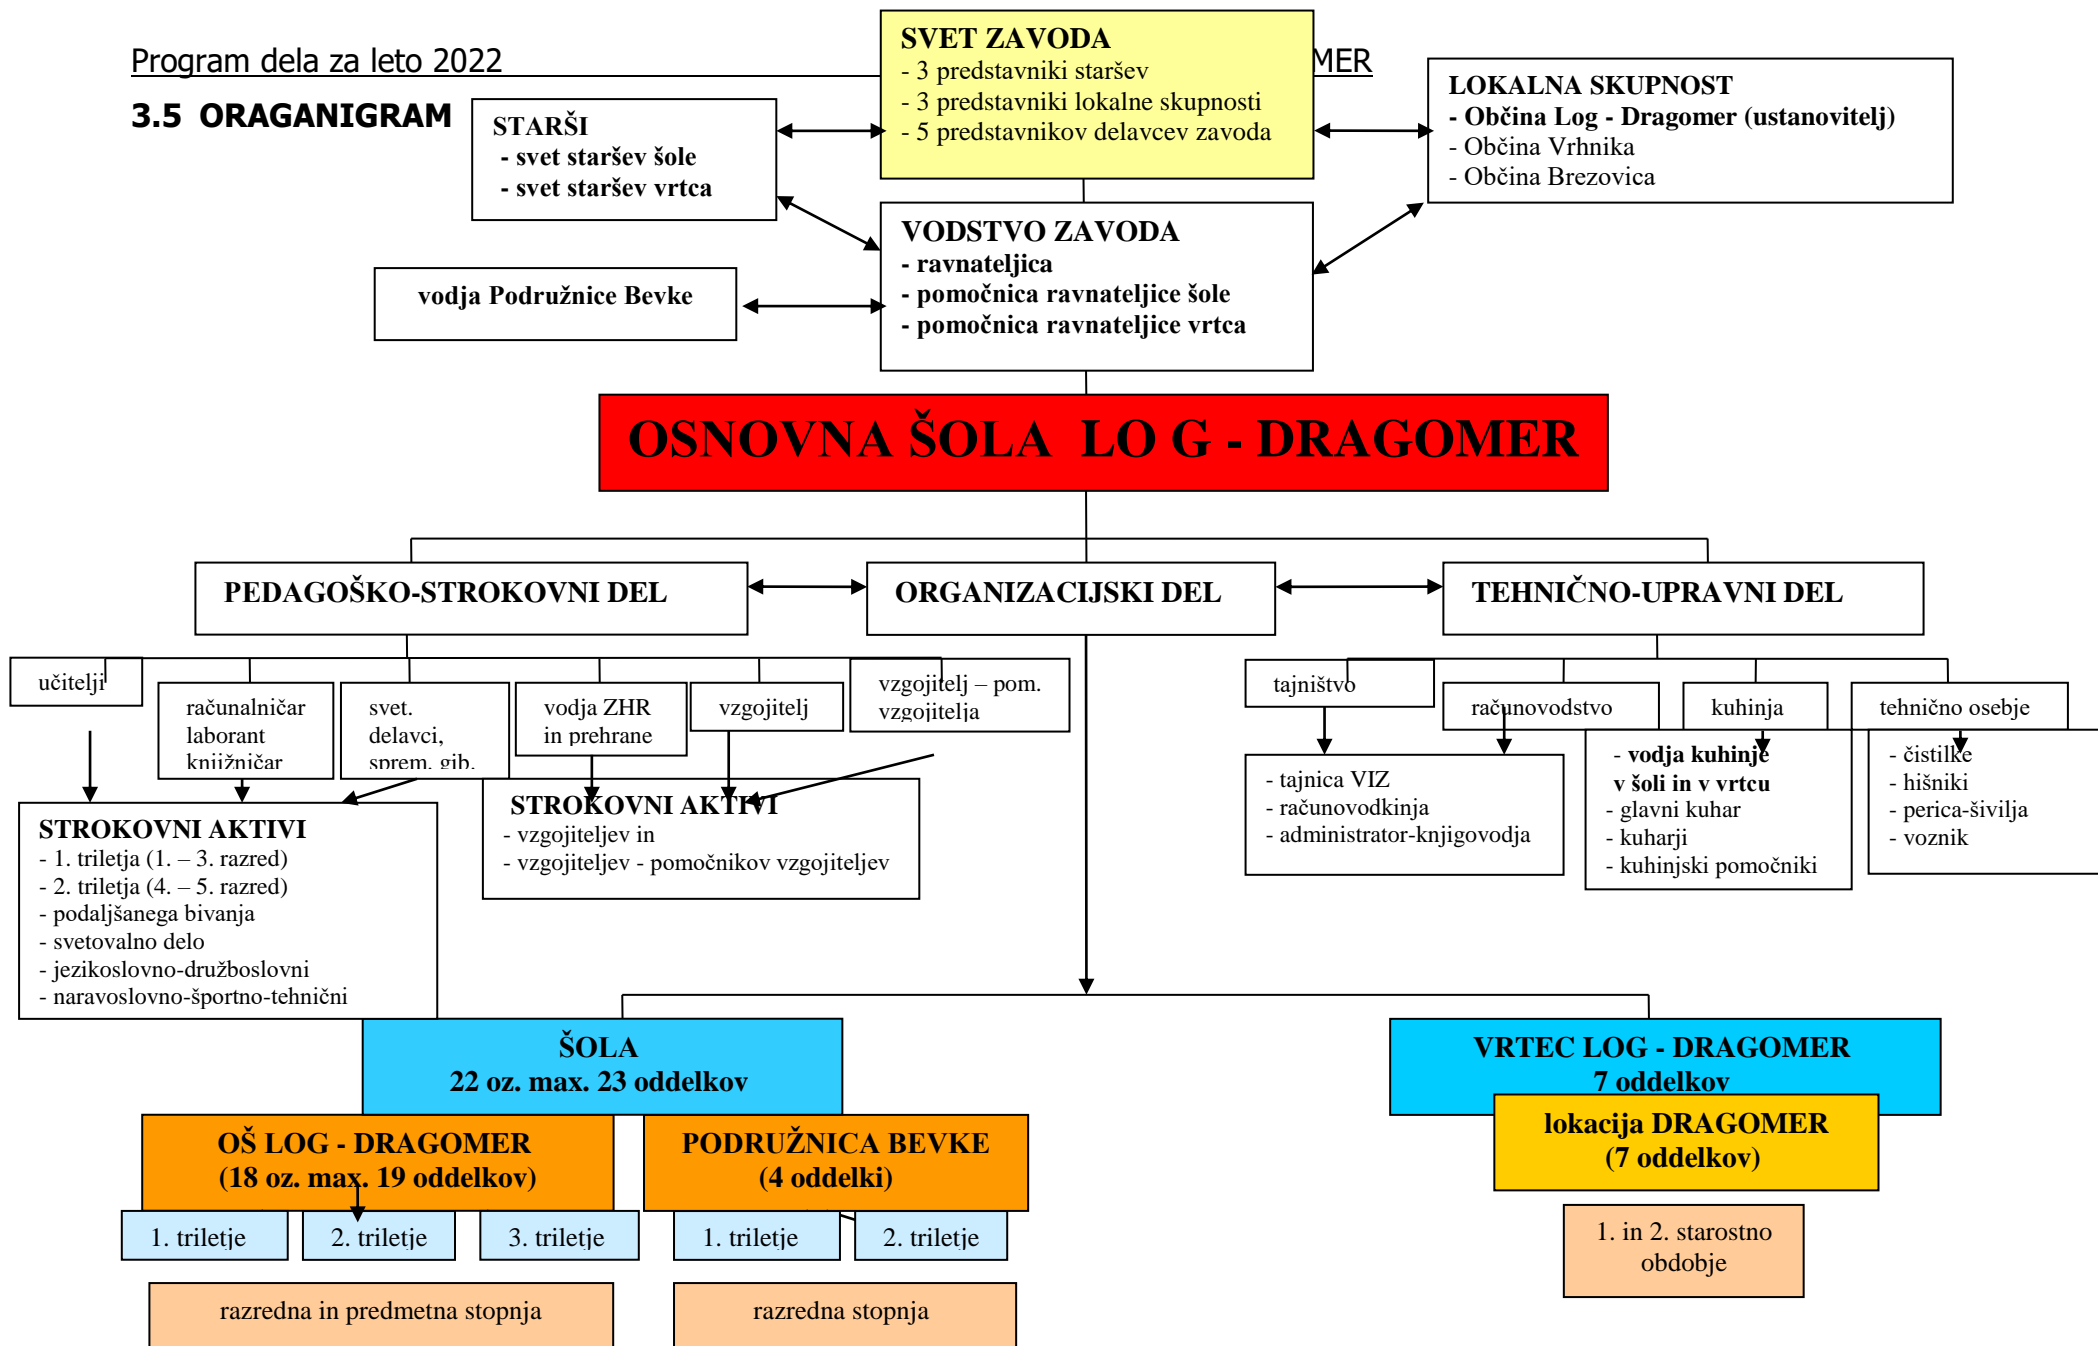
Program dela za leto 2022

MER

3.5 ORAGANIGRAM

SVET ZAVODA
- 3 predstavniki staršev
- 3 predstavniki lokalne skupnosti
- 5 predstavnikov delavcev zavoda

STARŠI
- svet staršev šole
- svet staršev vrtca

LOKALNA SKUPNOST
- Občina Log - Dragomer (ustanovitelj)
- Občina Vrhnika
- Občina Brezovica

VODSTVO ZAVODA
- ravnateljica
- pomočnica ravnateljice šole
- pomočnica ravnateljice vrtca

vodja Podružnice Bevke

OSNOVNA ŠOLA LO G - DRAGOMER

PEDAGOŠKO-STROKOVNI DEL

ORGANIZACIJSKI DEL

TEHNIČNO-UPRAVNI DEL

učitelji

računalničar laborant knjižničar

svet. delavci, sprem. gib.

vodja ZHR in prehrane

vzgojitelj

vzgojitelj – pom. vzgojitelja

tajništvo

računovodstvo

kuhinja

tehnično osebje

STROKOVNI AKTIVI
- 1. triletja (1. – 3. razred)
- 2. triletja (4. – 5. razred)
- podaljšanega bivanja
- svetovalno delo
- jezikoslovno-družboslovni
- naravoslovno-športno-tehnični

STROKOVNI AKTIVI
- vzgojiteljev in
- vzgojiteljev - pomočnikov vzgojiteljev

- tajnica VIZ
- računovodkinja
- administrator-knjigovodja

- vodja kuhinje v šoli in v vrtcu
- glavni kuhar
- kuharji
- kuhinjski pomočniki

- čistilke
- hišniki
- perica-šivilja
- voznik

ŠOLA
22 oz. max. 23 oddelkov

VRTEC LOG - DRAGOMER
7 oddelkov

OŠ LOG - DRAGOMER
(18 oz. max. 19 oddelkov)

PODRUŽNICA BEVKE
(4 oddelki)

lokacija DRAGOMER
(7 oddelkov)

1. triletje

2. triletje

3. triletje

1. triletje

2. triletje

1. in 2. starostno obdobje

razredna in predmetna stopnja

razredna stopnja